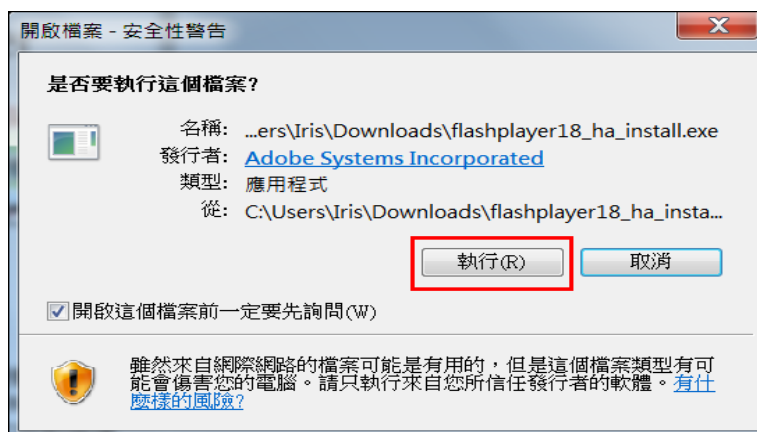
開啟檔案 - 安全性警告

是否要執行這個檔案?

名稱: ...ers\Iris\Downloads\flashplayer18_ha_install.exe
發行者: Adobe Systems Incorporated
類型: 應用程式
從: C:\Users\Iris\Downloads\flashplayer18_ha_insta...

執行(R) 取消

開啟這個檔案前一定要先詢問(W)

雖然來自網際網路的檔案可能是有用的,但是這個檔案類型有可能會傷害您的電腦。請只執行來自您所信任發行者的軟體。有什麼樣的風險?